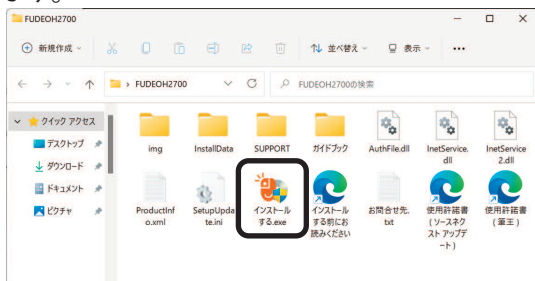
FUDEOH2700

新規作成
並べ替え
表示
...

FUDEOH2700
FUDEOH2700の検索

クイック アクセス
デスクトップ
ダウンロード
ドキュメント
ピクチャ

img
InstallData
SUPPORT
ガイドブック
AuthFile.dll
InetService.dll
InetService2.dll
ProductInfo.xml
SetupUpdate.ini
インストールする.exe
インストールする前にお読みください
お問合せ先.txt
使用許諾書（ソースネクスト アップデート）
使用許諾書（筆王）